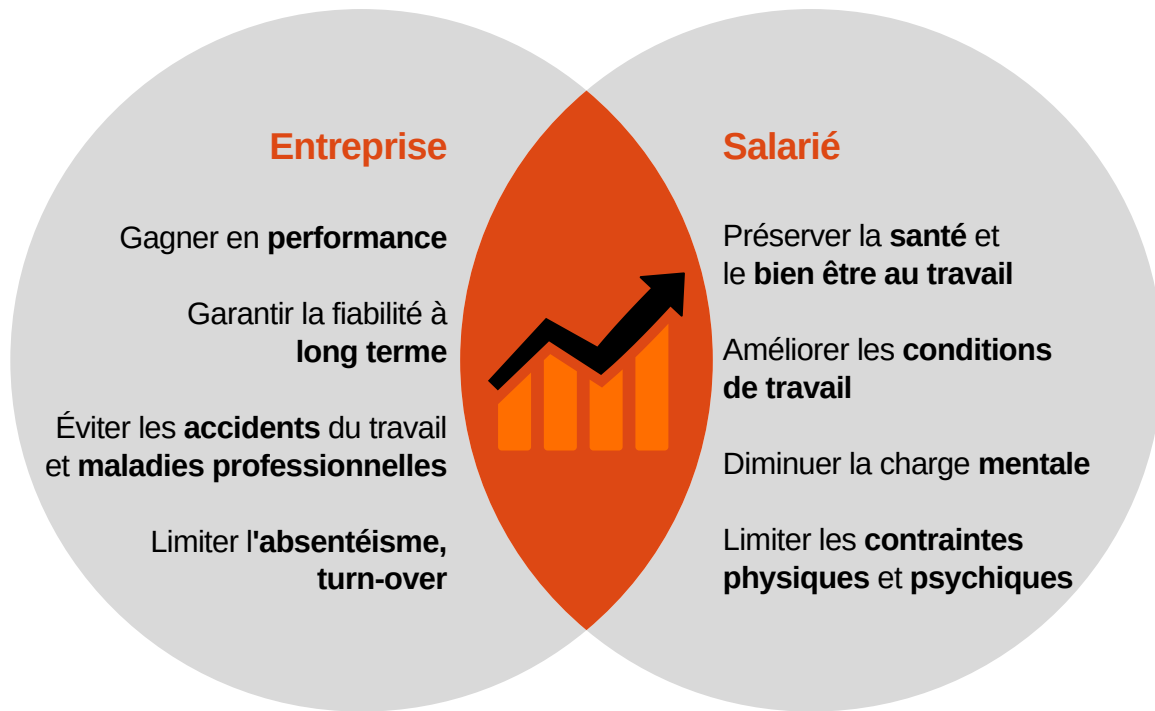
Entreprise

Gagner en performance

Garantir la fiabilité à long terme

Éviter les accidents du travail et maladies professionnelles

Limiter l'absentéisme, turn-over

Salarié

Préserver la santé et le bien être au travail

Améliorer les conditions de travail

Diminuer la charge mentale

Limiter les contraintes physiques et psychiques